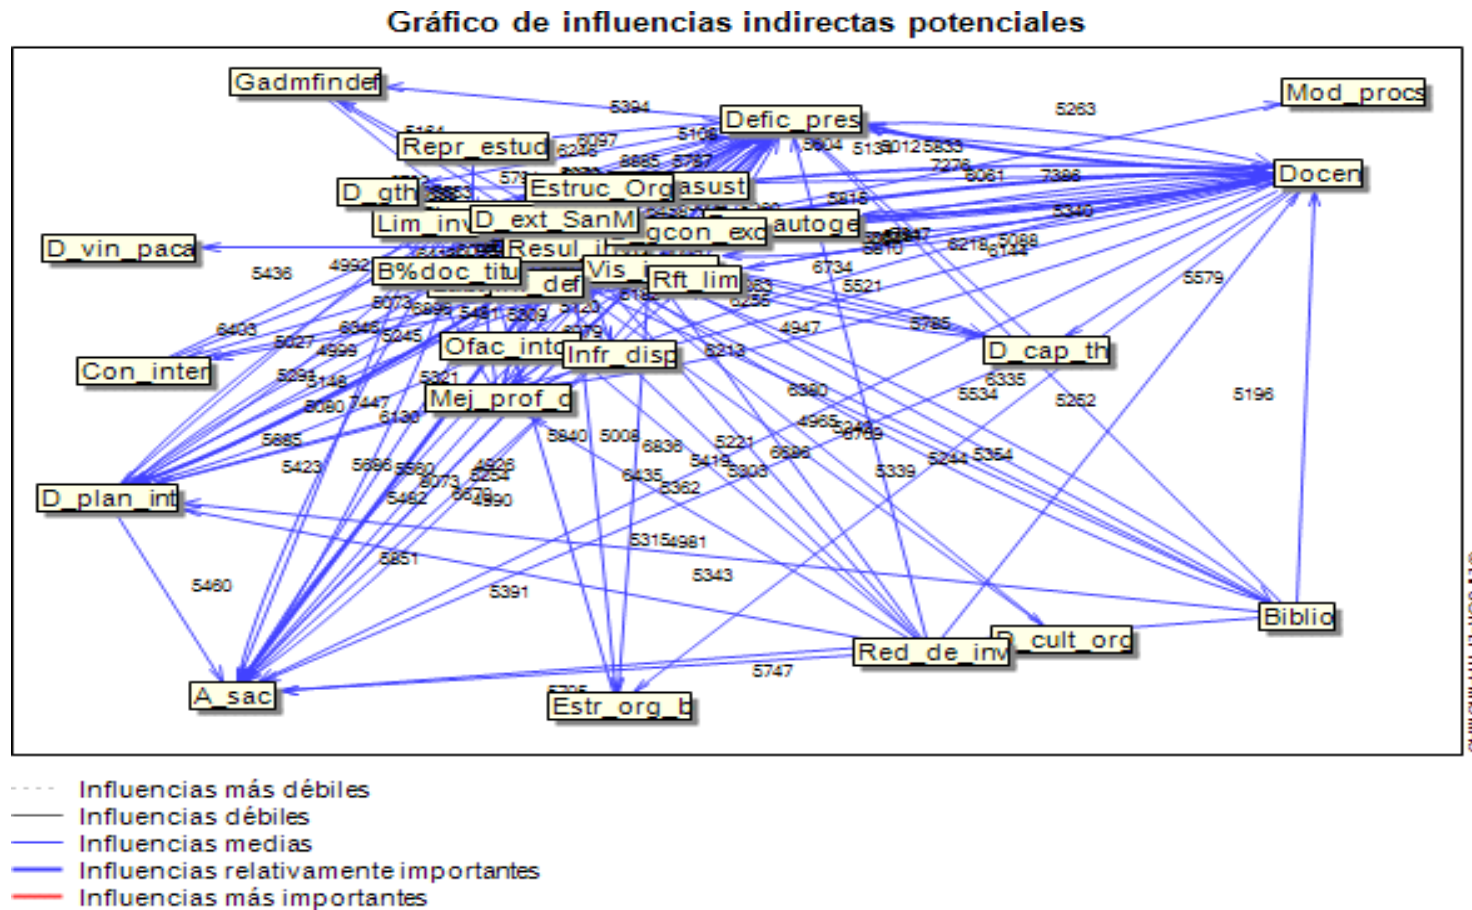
Gráfico de influencias indirectas potenciales

Gadmfindef
Mod_procs
Defic_pres
Repr_estud
Docen
D_gth
Estruc_Org
asust
D_ext_SanM
Lim_inv
autoge
gcon_exc
D_vin_paca
Resul_i
B%doc_titu
def
Vis_i
Rft_lim
Ofac_into
Infr_disp
D_cap_th
Con_inter
Mej_prof_d
D_plan_int
Biblio
cult_org
Red_de_inv
A_sac
Estr_org_b

5394
5263
5164
6097
5106
5238
5604
5130
6012
5833
6885
5787
7276
6061
7386
5816
5340
5436
4992
6734
5521
6218
5068
6144
5579
6073
6993
5461
5809
5140
5182
5256
6403
6346
6027
5245
4999
4947
5785
5212
5294
5148
5321
6335
5534
5252
5196
6080
7447
6130
6380
5685
4965
5840
5008
6838
5221
6596
5423
5696
5560
4926
6254
6073
6435
5419
5308
5339
5244
5354
5462
6676
4990
5362
5315
4981
5851
5343
5460
5391
5747
5705

Influencias más débiles
Influencias débiles
Influencias medias
Influencias relativamente importantes
Influencias más importantes